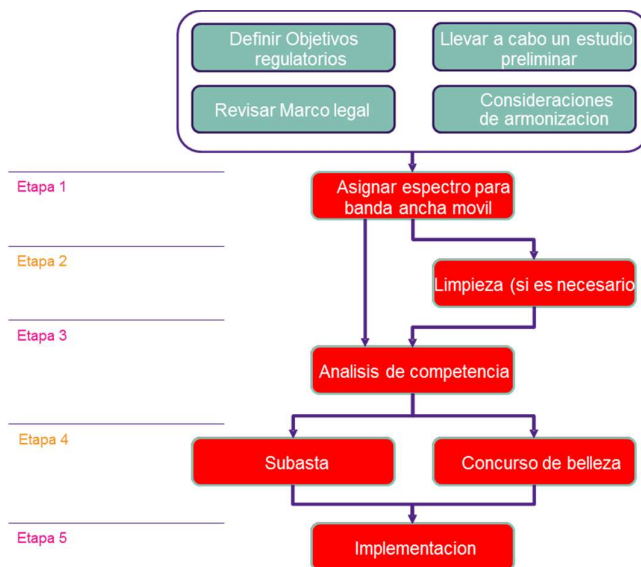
Definir Objetivos regulatorios

Llevar a cabo un estudio preliminar

Revisar Marco legal

Consideraciones de armonizacion

Etapa 1

Asignar espectro para banda ancha movil

Etapa 2

Limpieza (si es necesario

Etapa 3

Analisis de competencia

Etapa 4

Subasta

Concurso de belleza

Etapa 5

Implementacion